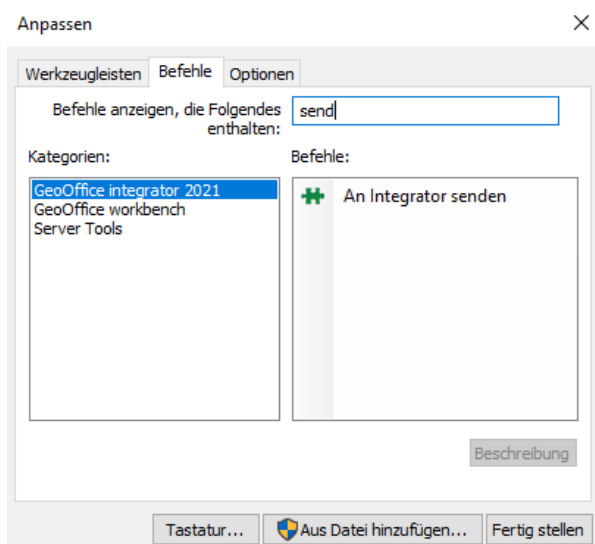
Anpassen

Werkzeugleisten | Befehle | Optionen

Befehle anzeigen, die Folgendes enthalten: send

Kategorien:
GeoOffice integrator 2021
GeoOffice workbench
Server Tools

Befehle:
An Integrator senden

Beschreibung

Tastatur... | Aus Datei hinzufügen... | Fertig stellen